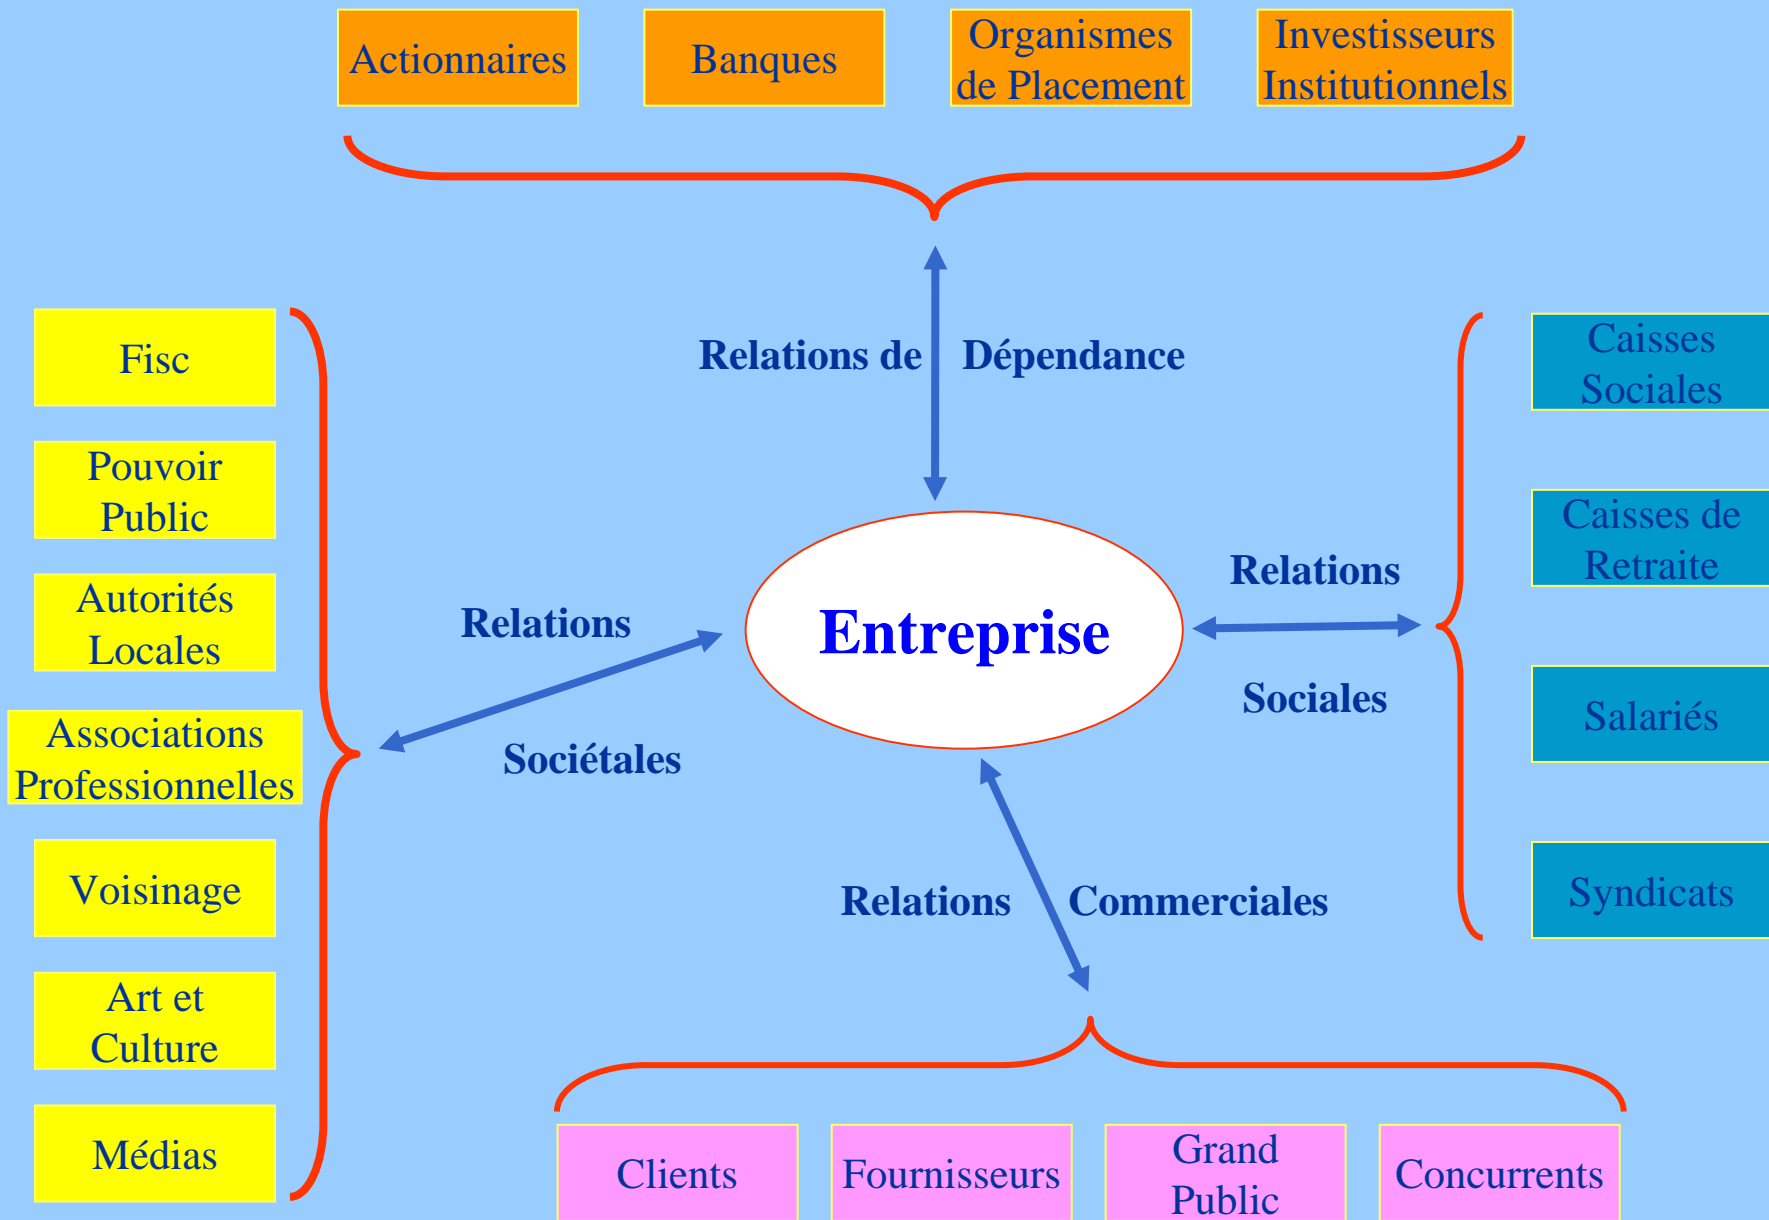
Actionnaires

Banques

Organismes de Placement

Investisseurs Institutionnels

Relations de Dépendance

Fisc

Pouvoir Public

Autorités Locales

Associations Professionnelles

Voisinage

Art et Culture

Médias

Relations

Sociétales

Entreprise

Relations

Sociales

Caisses Sociales

Caisses de Retraite

Salariés

Syndicats

Relations Commerciales

Clients

Fournisseurs

Grand Public

Concurrents